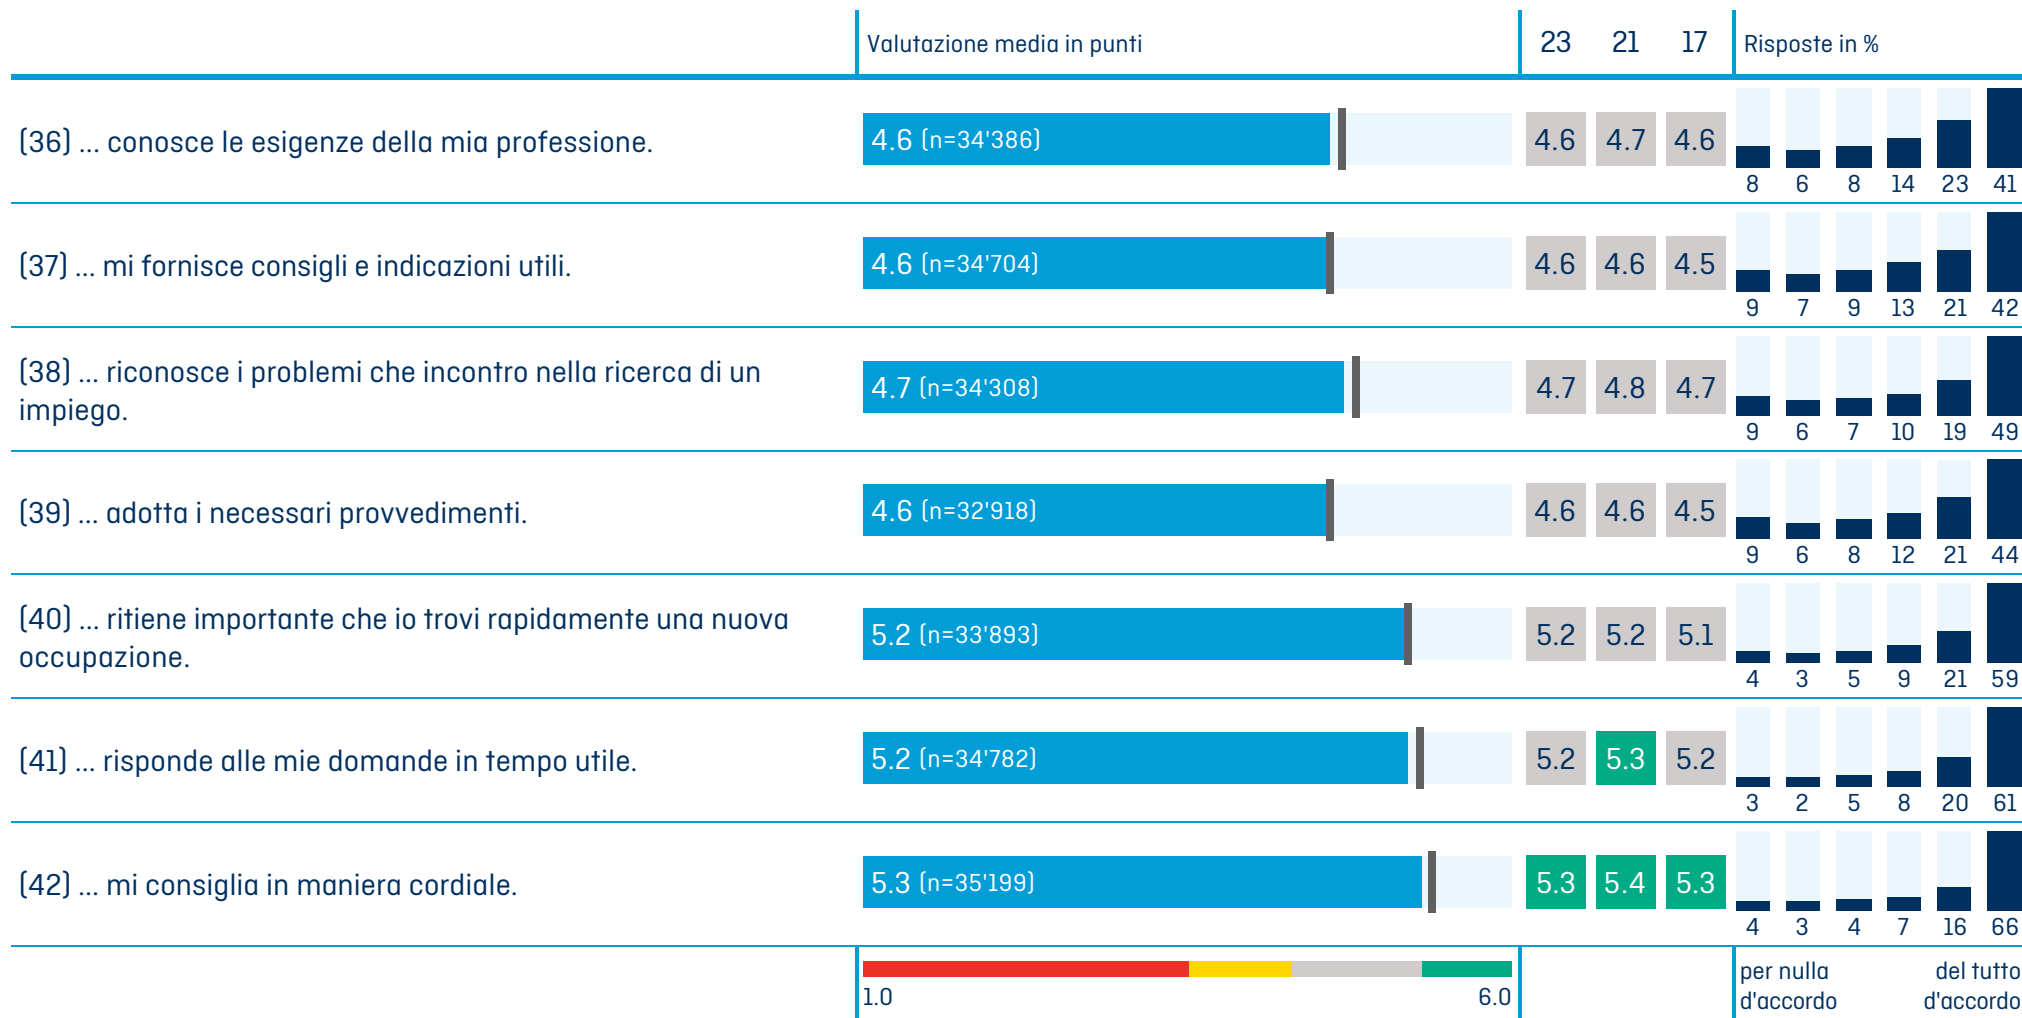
| | Valutazione media in punti | 23 | 21 | 17 | Risposte in % |
|---|---|---|---|---|---|
| (36) ... conosce le esigenze della mia professione. | 4.6 (n=34'386) | 4.6 | 4.7 | 4.6 | 8 6 8 14 23 41 |
| (37) ... mi fornisce consigli e indicazioni utili. | 4.6 (n=34'704) | 4.6 | 4.6 | 4.5 | 9 7 9 13 21 42 |
| (38) ... riconosce i problemi che incontro nella ricerca di un impiego. | 4.7 (n=34'308) | 4.7 | 4.8 | 4.7 | 9 6 7 10 19 49 |
| (39) ... adotta i necessari provvedimenti. | 4.6 (n=32'918) | 4.6 | 4.6 | 4.5 | 9 6 8 12 21 44 |
| (40) ... ritiene importante che io trovi rapidamente una nuova occupazione. | 5.2 (n=33'893) | 5.2 | 5.2 | 5.1 | 4 3 5 9 21 59 |
| (41) ... risponde alle mie domande in tempo utile. | 5.2 (n=34'782) | 5.2 | 5.3 | 5.2 | 3 2 5 8 20 61 |
| (42) ... mi consiglia in maniera cordiale. | 5.3 (n=35'199) | 5.3 | 5.4 | 5.3 | 4 3 4 7 16 66 |
| | 1.0 6.0 | | | | per nulla d'accordo del tutto d'accordo |